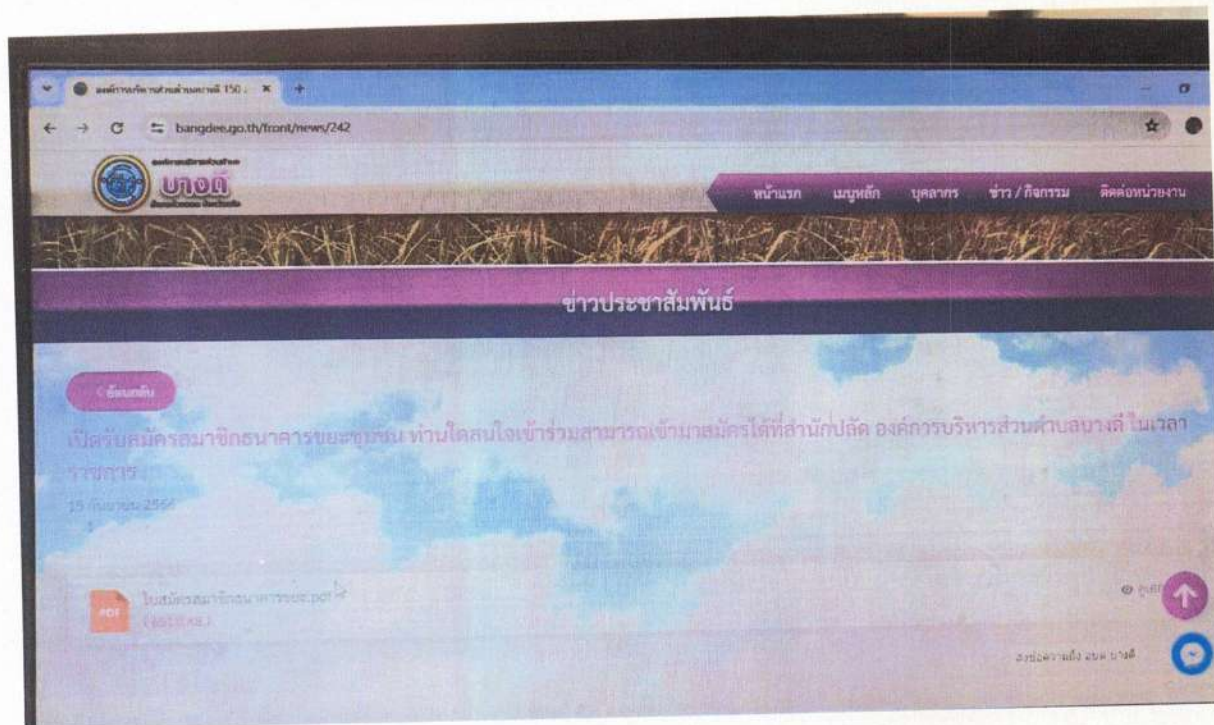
องค์การบริหารส่วนตำบลบางดี 150 ×

bangdee.go.th/front/news/242

บางดี

หน้าแรก เมนูหลัก บุคลากร ข่าว / กิจกรรม ติดต่อหน่วยงาน

ข่าวประชาสัมพันธ์

ย้อนกลับ

เปิดรับสมัครสมาชิกธนาคารขยะชุมชน ท่านใดสนใจเข้าร่วมสามารถเข้ามาสมัครได้ที่สำนักปลัด องค์การบริหารส่วนตำบลบางดี ในเวลาราชการ

15 กันยายน 2566

PDF ใบสมัครสมาชิกธนาคารขยะ.pdf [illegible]

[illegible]

ดูแล้ว

ส่งข้อความถึง อบต. บางดี